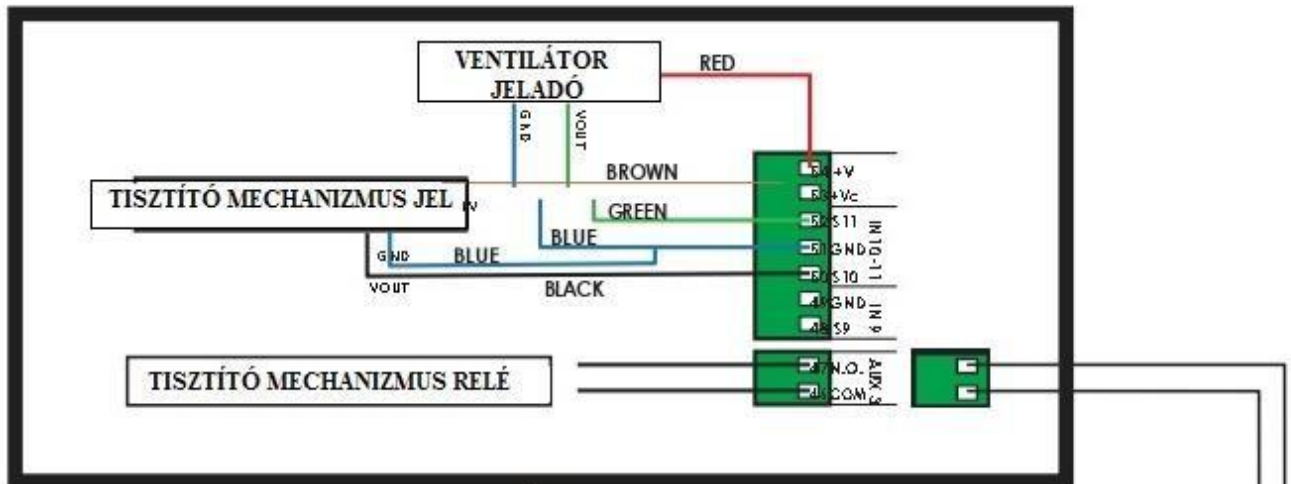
VENTILÁTOR JELADÓ

RED

GND

VOUT

BROWN

TISZTÍTÓ MECHANIZMUS JEL

V

GREEN

BLUE

GND

BLUE

VOUT

BLACK

+V

+Vc

S11

GND

S10

IN 10-11

GND

S9

IN 9

TISZTÍTÓ MECHANIZMUS RELÉ

N.O.

COM

AUX 3